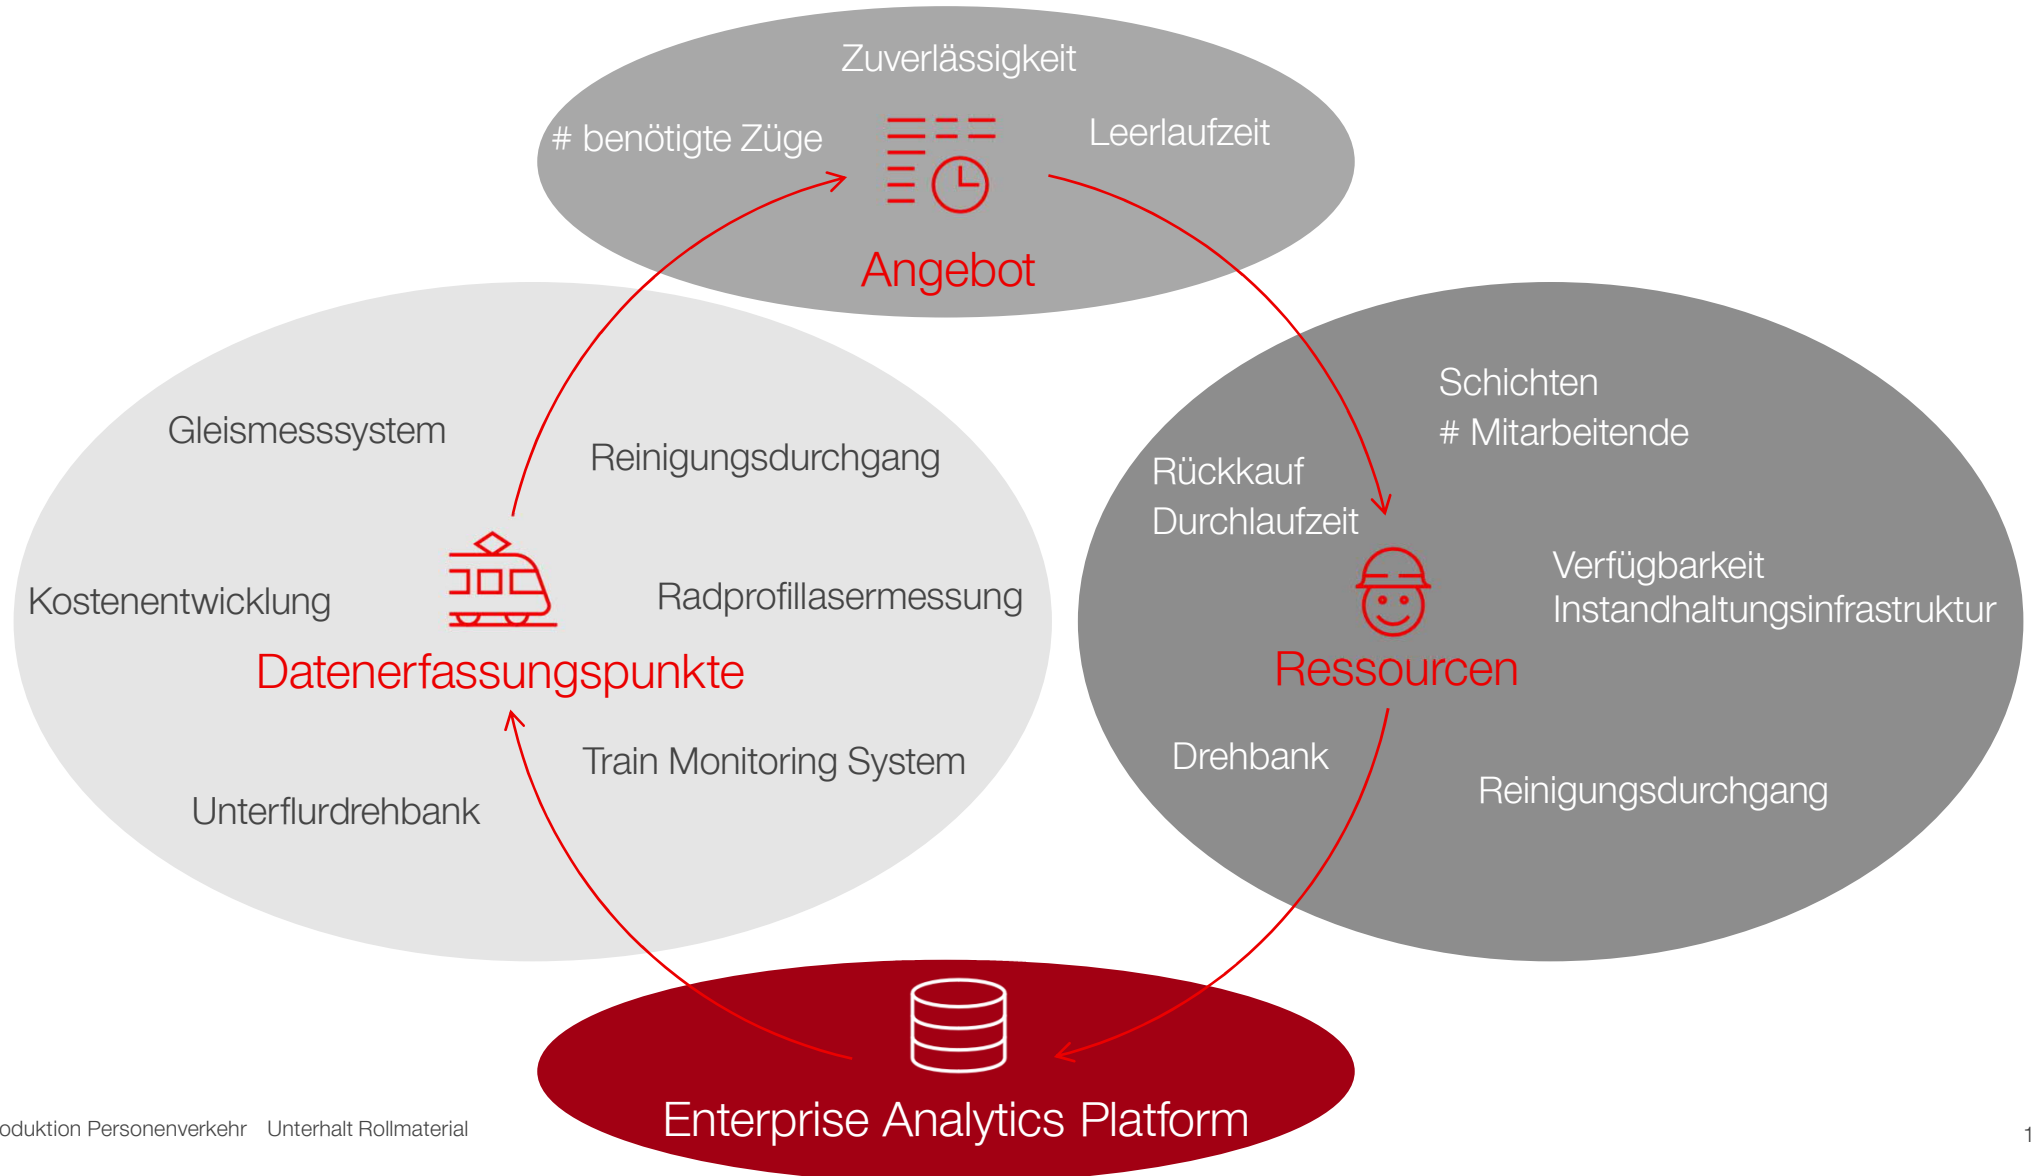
Zuverlässigkeit

# benötigte Züge

Leerlaufzeit

Angebot

Gleismesssystem

Reinigungsdurchgang

Kostenentwicklung

Radprofillasermessung

Datenerfassungspunkte

Train Monitoring System

Unterflurdrehbank

Schichten
# Mitarbeitende

Rückkauf
Durchlaufzeit

Verfügbarkeit
Instandhaltungsinfrastruktur

Ressourcen

Drehbank

Reinigungsdurchgang

Enterprise Analytics Platform

oduktion Personenverkehr Unterhalt Rollmaterial

1